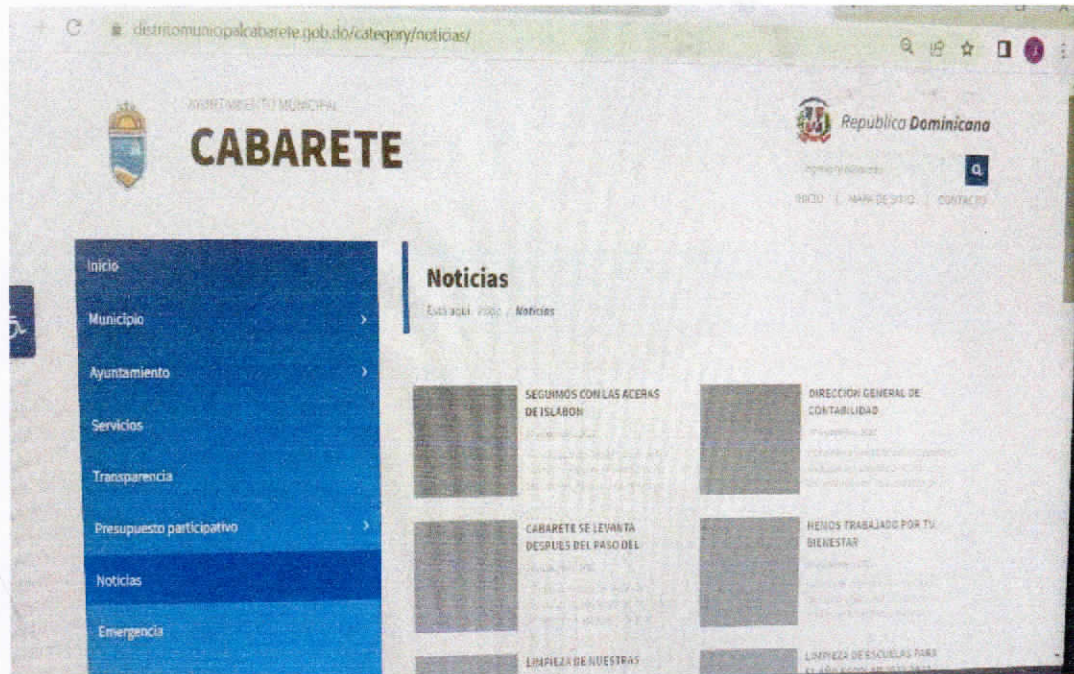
distritomunicipalcabarete.gob.do/category/noticias/

AYUNTAMIENTO MUNICIPAL
CABARETE

República Dominicana

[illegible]

INICIO | MAPA DE SITIO | CONTACTO

Inicio
Municipio
Ayuntamiento
Servicios
Transparencia
Presupuesto participativo
Noticias
Emergencia

Noticias
Está aquí: Inicio / Noticias

SEGUIMOS CON LAS ACERAS DE ISLABON
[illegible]

DIRECCION GENERAL DE CONTABILIDAD
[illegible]

CABARETE SE LEVANTA DESPUES DEL PASO DEL
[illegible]

HEMOS TRABAJADO POR TU BIENESTAR
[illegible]

LIMPIEZA DE NUESTRAS
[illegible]

LIMPIEZA DE ESCUELAS PARA
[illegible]